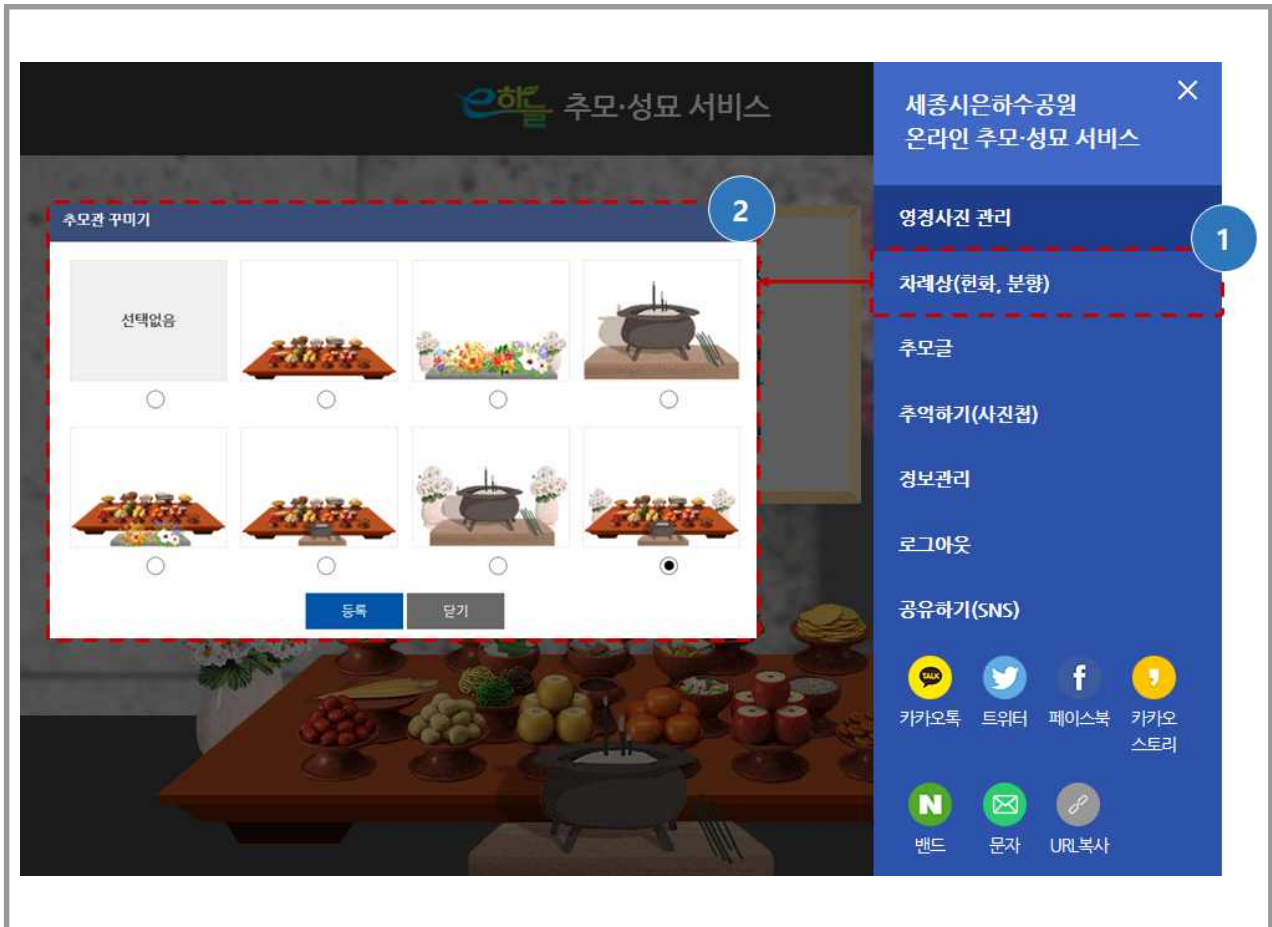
e하늘 추모·성묘 서비스

추모관 꾸미기

2

선택없음

등록 닫기

세종시은하수공원
온라인 추모·성묘 서비스

×

영정사진 관리

1

차례상(헌화, 분향)

추모글

추억하기(사진첩)

정보관리

로그아웃

공유하기(SNS)

TALK 카카오톡 트위터 f 페이스북 카카오스토리

N 밴드 문자 URL복사